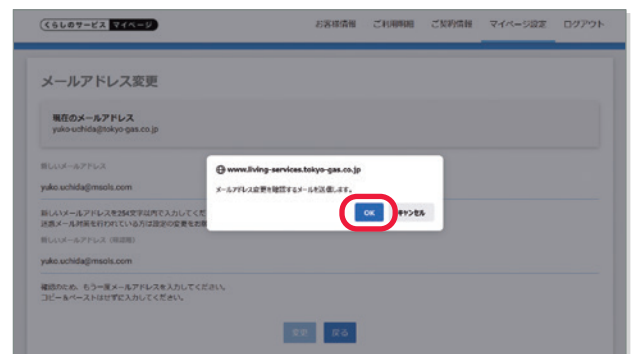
くらしのサービス マイページ

お客様情報　ご利用明細　ご契約情報　マイページ設定　ログアウト

メールアドレス変更

現在のメールアドレス
yuko-uchida@tokyo-gas.co.jp

新しいメールアドレス

yuko.uchida@msols.com

新しいメールアドレスを254文字以内で入力してく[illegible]
迷惑メール対策を行われている方は設定の変更をお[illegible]

新しいメールアドレス（確認用）

yuko.uchida@msols.com

確認のため、もう一度メールアドレスを入力してください。
コピー＆ペーストはせずに入力してください。

変更　戻る

www.living-services.tokyo-gas.co.jp

メールアドレス変更を確認するメールを送信します。

OK　キャンセル